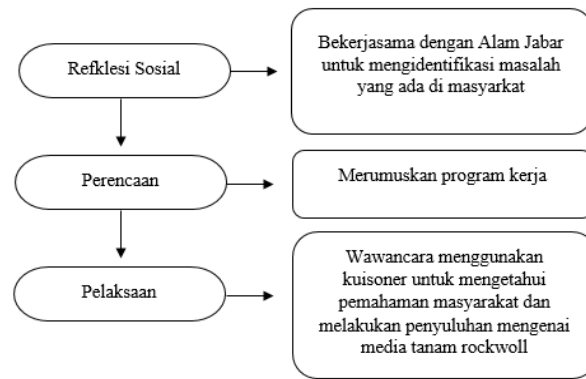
Refklesi Sosial

Bekerjasama dengan Alam Jabar untuk mengidentifikasi masalah yang ada di masyarakat

Perencaan

Merumuskan program kerja

Pelaksaan

Wawancara menggunakan kuisoner untuk mengetahui pemahaman masyarakat dan melakukan penyuluhan mengenai media tanam rockwoll